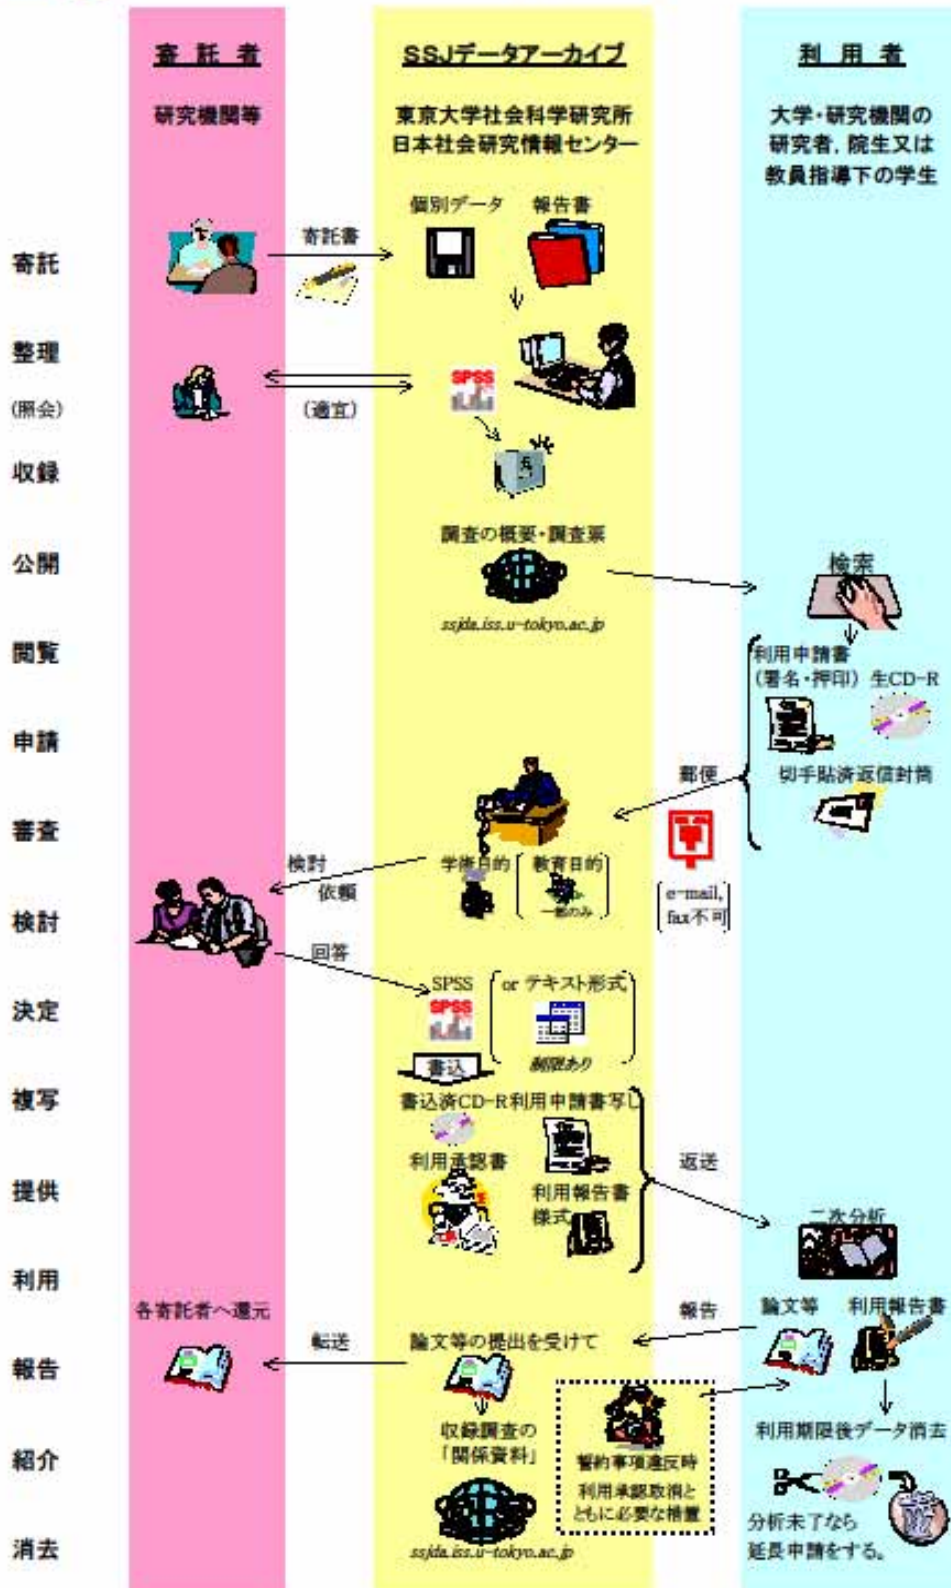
寄託者

研究機関等

SSJデータアーカイブ

東京大学社会科学研究所
日本社会研究情報センター

利用者

大学・研究機関の研究者，院生又は教員指導下の学生

寄託

寄託書

個別データ　報告書

整理

(照会)

(適宜)

SPSS

収録

公開

調査の概要・調査票

ssjda.iss.u-tokyo.ac.jp

検索

閲覧

利用申請書（署名・押印）生CD-R

申請

切手貼済返信封筒

郵便

審査

検討

依頼

学術目的

教育目的

一部のみ

e-mail, fax不可

検討

回答

決定

SPSS

or テキスト形式

制限あり

書込

複写

書込済CD-R利用申請書写し

利用承認書

返送

提供

利用報告書様式

二次分析

利用

各寄託者へ還元

報告

論文等　利用報告書

転送

論文等の提出を受けて

報告

利用期限後データ消去

紹介

収録調査の「関係資料」

誓約事項違反時
利用承認取消と
ともに必要な措置

分析未了なら延長申請をする。

消去

ssjda.iss.u-tokyo.ac.jp